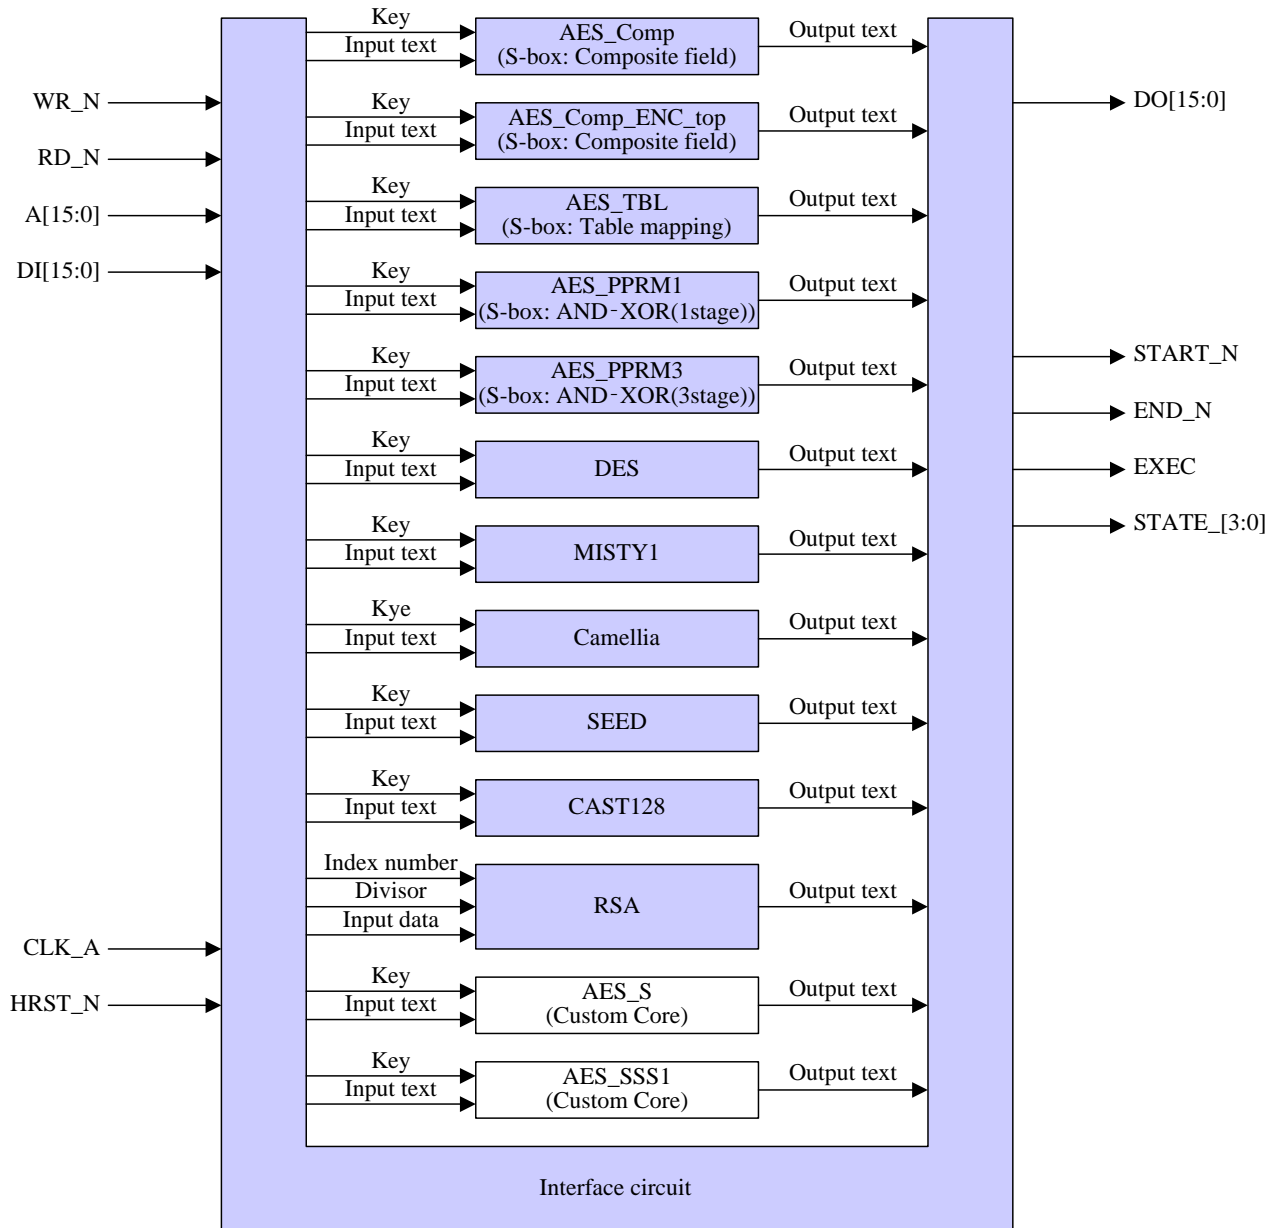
WR_N
RD_N
A[15:0]
DI[15:0]
CLK_A
HRST_N

Key
Input text
AES_Comp
(S-box: Composite field)
Output text

Key
Input text
AES_Comp_ENC_top
(S-box: Composite field)
Output text

Key
Input text
AES_TBL
(S-box: Table mapping)
Output text

Key
Input text
AES_PPRM1
(S-box: AND-XOR(1stage))
Output text

Key
Input text
AES_PPRM3
(S-box: AND-XOR(3stage))
Output text

Key
Input text
DES
Output text

Key
Input text
MISTY1
Output text

Kye
Input text
Camellia
Output text

Key
Input text
SEED
Output text

Key
Input text
CAST128
Output text

Index number
Divisor
Input data
RSA
Output text

Key
Input text
AES_S
(Custom Core)
Output text

Key
Input text
AES_SSS1
(Custom Core)
Output text

Interface circuit

DO[15:0]
START_N
END_N
EXEC
STATE_[3:0]